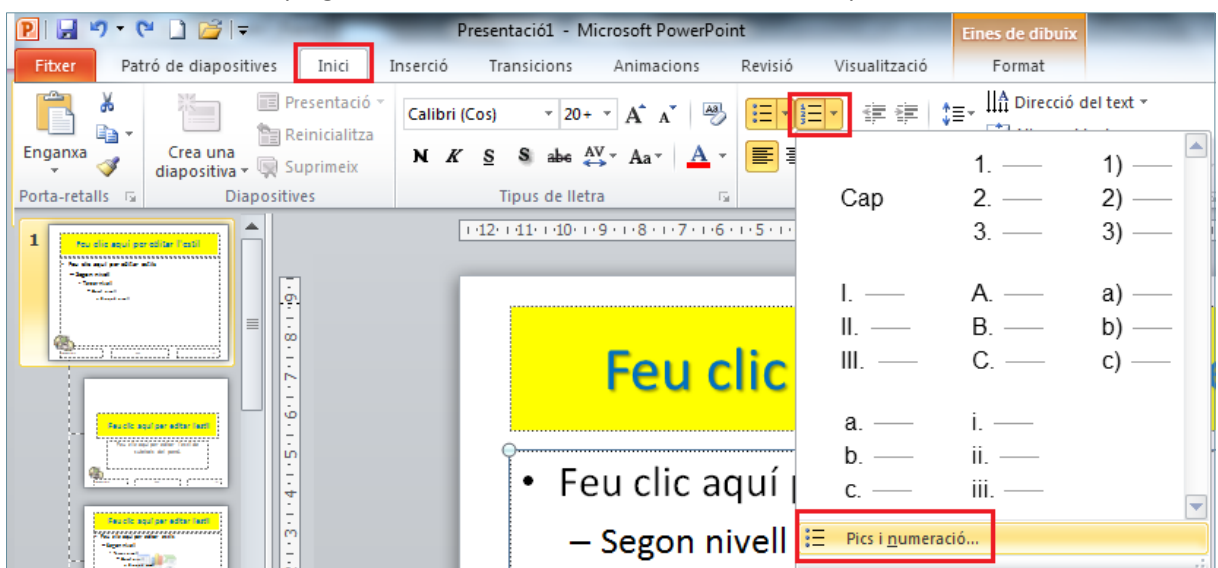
Presentació1 - Microsoft PowerPoint

Eines de dibuix

Fitxer | Patró de diapositives | Inici | Inserció | Transicions | Animacions | Revisió | Visualització | Format

Enganxa
Porta-retalls

Crea una diapositiva
Presentació
Reinicialitza
Suprimeix
Diapositives

Calibri (Cos) 20+
N K S S abc AV Aa A
Tipus de lletra

Direcció del text

Cap

1. ——
2. ——
3. ——

1) ——
2) ——
3) ——

I. ——
II. ——
III. ——

A. ——
B. ——
C. ——

a) ——
b) ——
c) ——

a. ——
b. ——
c. ——

i. ——
ii. ——
iii. ——

Pics i numeració...

1

Feu clic aquí per editar l'estil

Feu clic aquí per editar l'esti

Feu clic aquí per editar l'esti

Feu clic

• Feu clic aquí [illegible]

– Segon nivell